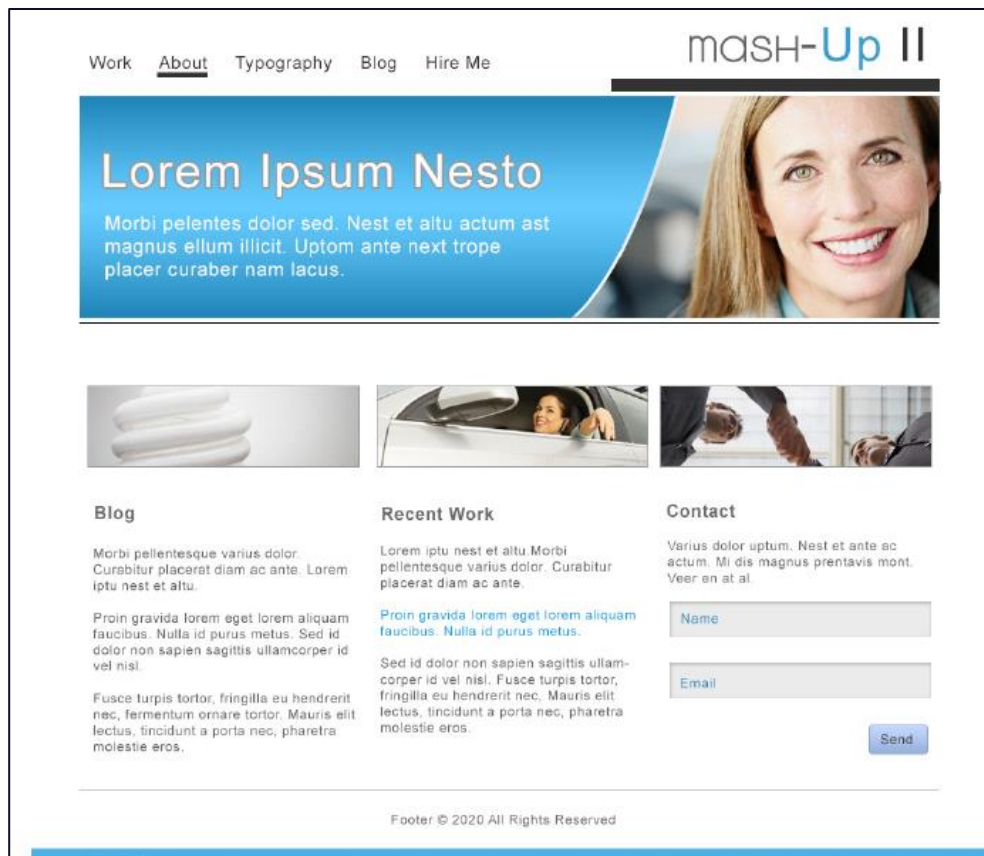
Work About Typography Blog Hire Me

mash-Up II

Lorem Ipsum Nesto

Morbi pelentes dolor sed. Nest et altu actum ast magnus ellum illicit. Uptom ante next trope placer curaber nam lacus.

Blog

Morbi pellentesque varius dolor. Cursbitur placerat diam ac ante. Lorem iptu nest et altu.

Proin gravida lorem eget lorem aliquam faucibus. Nulla id purus metus. Sed id dolor non sapien sagittis ullamcorper id vel nisl.

Fusce turpis tortor, fringilla eu hendrerit nec, fermentum ornare tortor. Mauris elit lectus, tincidunt a porta nec, pharetra molestie eros.

Recent Work

Lorem iptu nest et altu.Morbi pellentesque varius dolor. Curabitur placerat diam ac ante.

Proin gravida lorem eget lorem aliquam faucibus. Nulla id purus metus.

Sed id dolor non sapien sagittis ullamcorper id vel nisl. Fusce turpis tortor, fringilla eu hendrerit nec, Mauris elit lectus, tincidunt a porta nec, pharetra molestie eros.

Contact

Varius dolor uptum. Nest et ante ac actum. Mi dis magnus prentavis mont. Veer en at al.

Name

Email

Send

Footer © 2020 All Rights Reserved